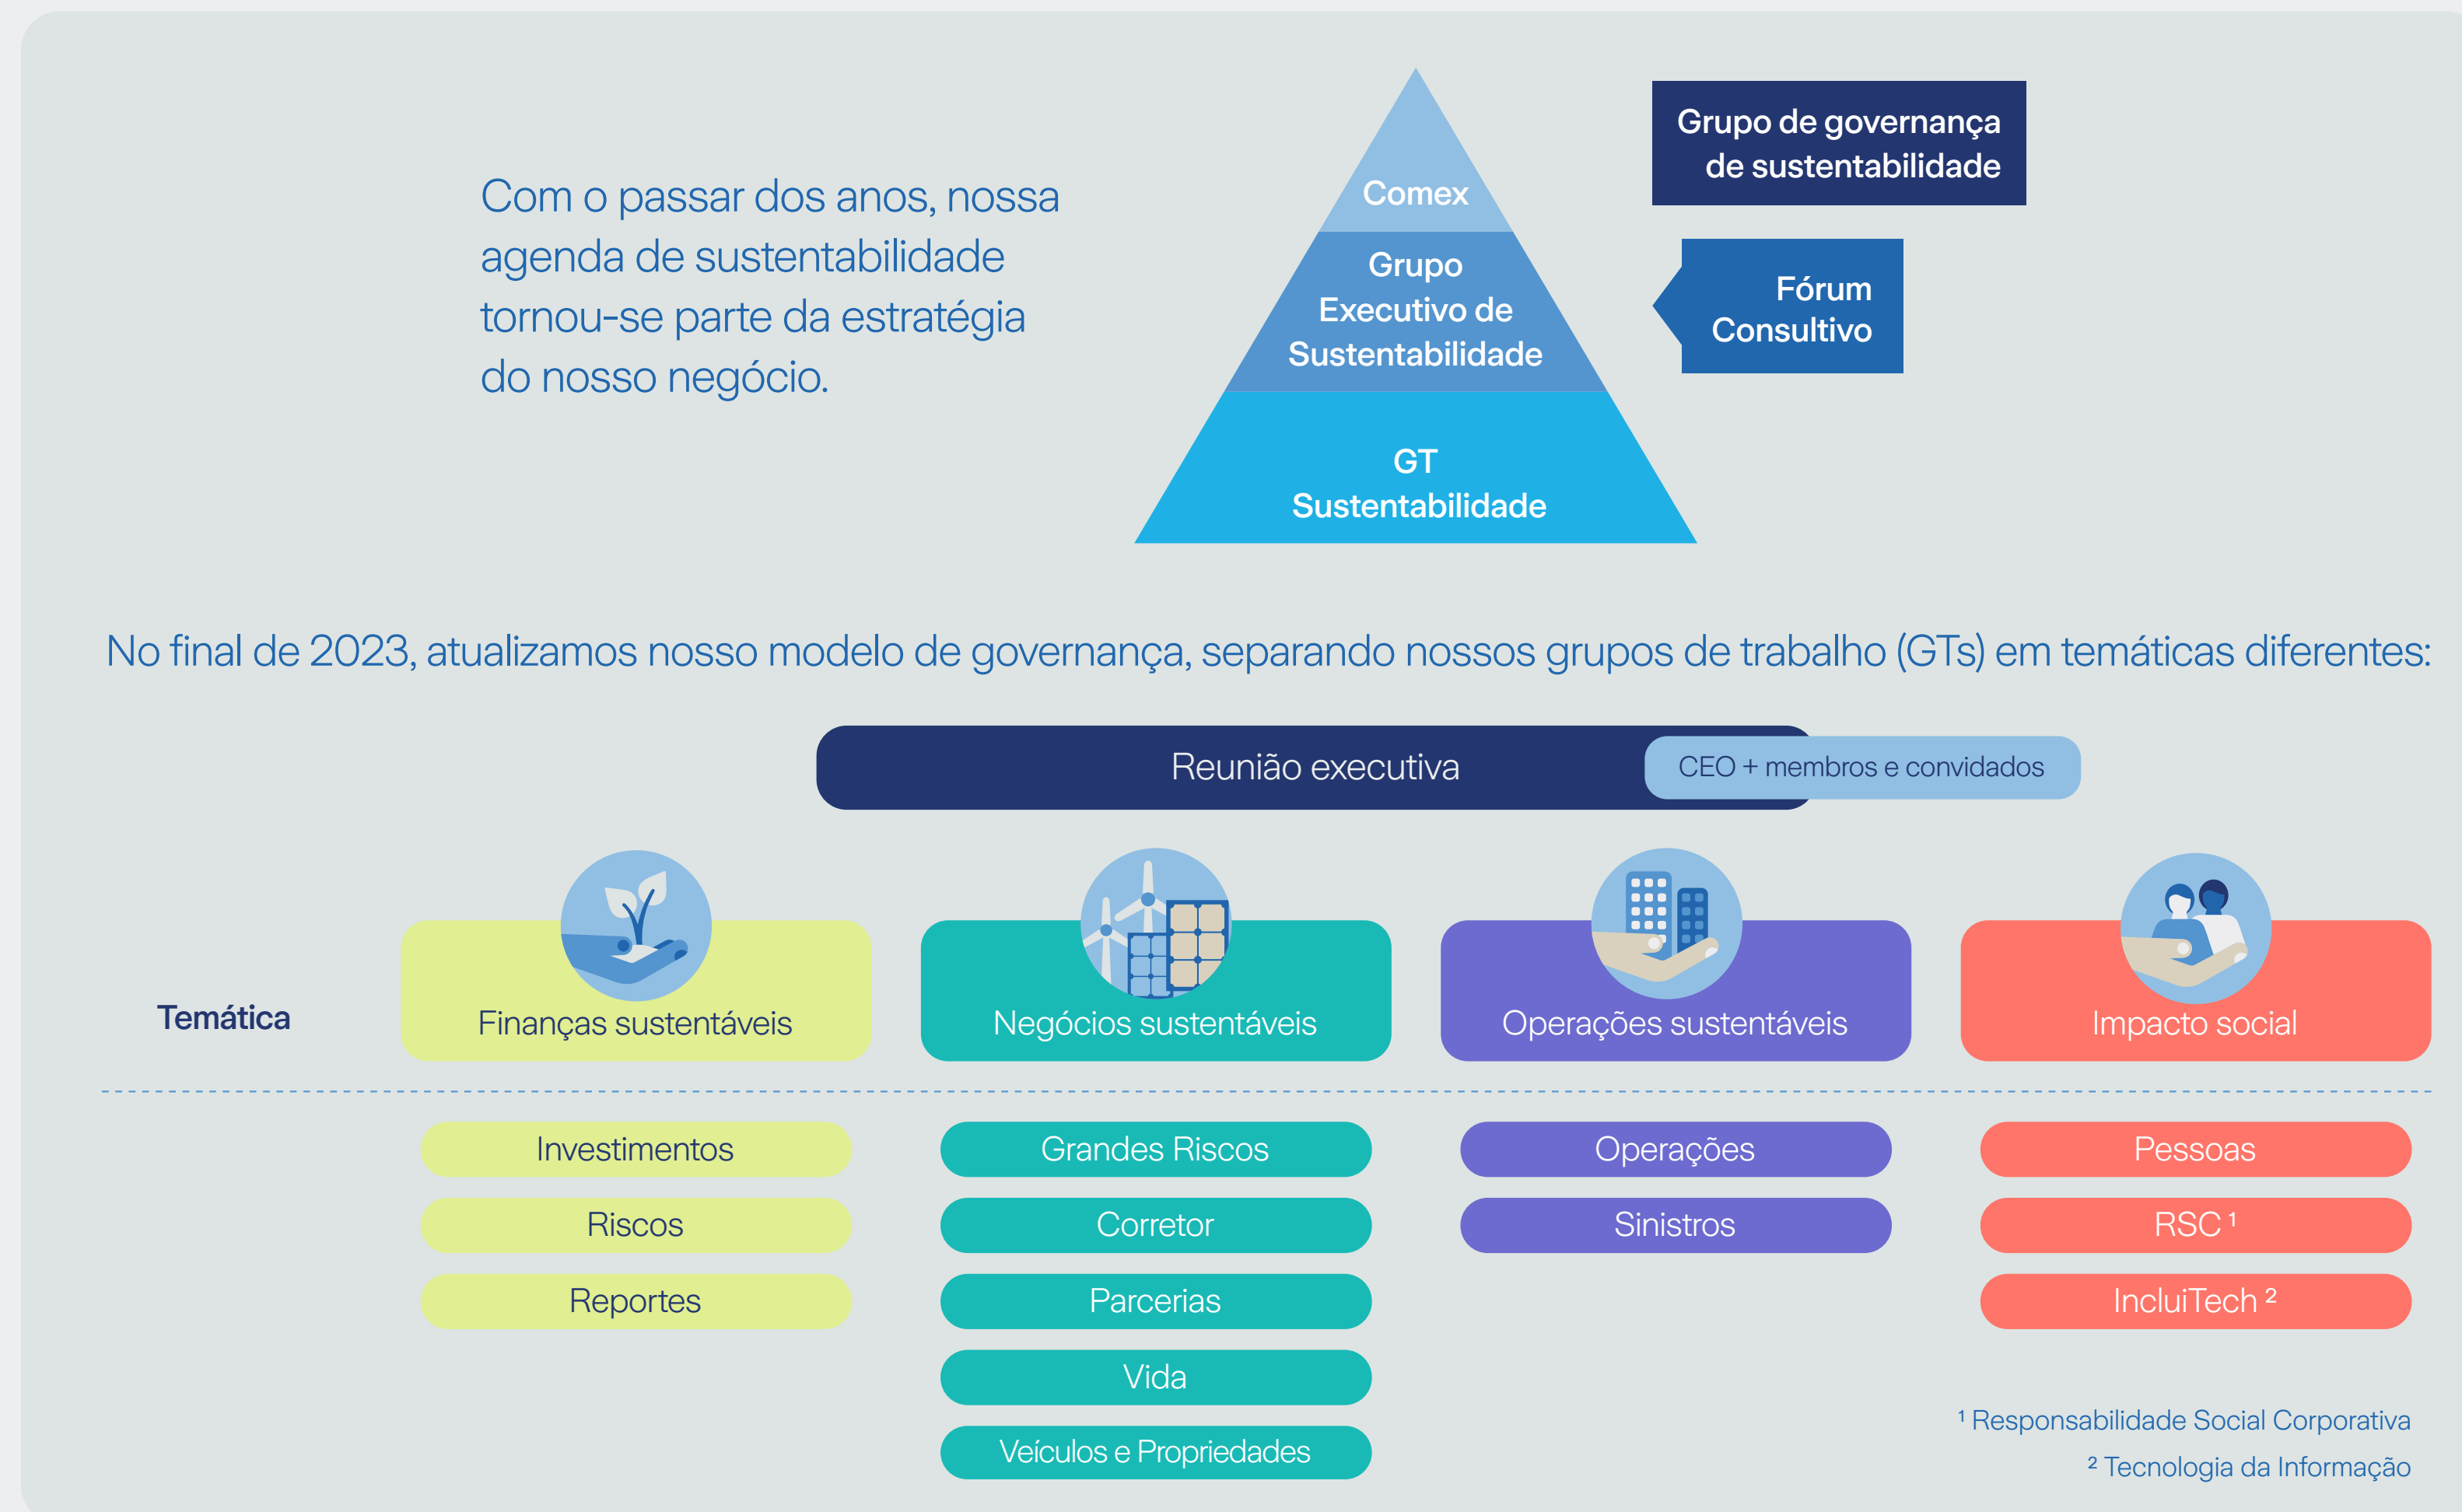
Com o passar dos anos, nossa agenda de sustentabilidade tornou-se parte da estratégia do nosso negócio.

Comex

Grupo Executivo de Sustentabilidade

GT Sustentabilidade

Grupo de governança de sustentabilidade

Fórum Consultivo

No final de 2023, atualizamos nosso modelo de governança, separando nossos grupos de trabalho (GTs) em temáticas diferentes:

Reunião executiva

CEO + membros e convidados

Temática

Finanças sustentáveis

Negócios sustentáveis

Operações sustentáveis

Impacto social

Investimentos

Riscos

Reportes

Grandes Riscos

Corretor

Parcerias

Vida

Veículos e Propriedades

Operações

Sinistros

Pessoas

RSC $^1$

IncluiTech $^2$

$^1$ Responsabilidade Social Corporativa

$^2$ Tecnologia da Informação